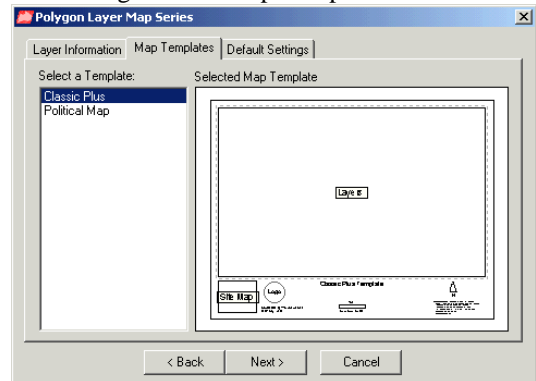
Polygon Layer Map Series

Layer Information | Map Templates | Default Settings

Select a Template:

Classic Plus
Political Map

Selected Map Template

Layers

Classic Plus Template

Site Map

Logo

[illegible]

< Back | Next > | Cancel